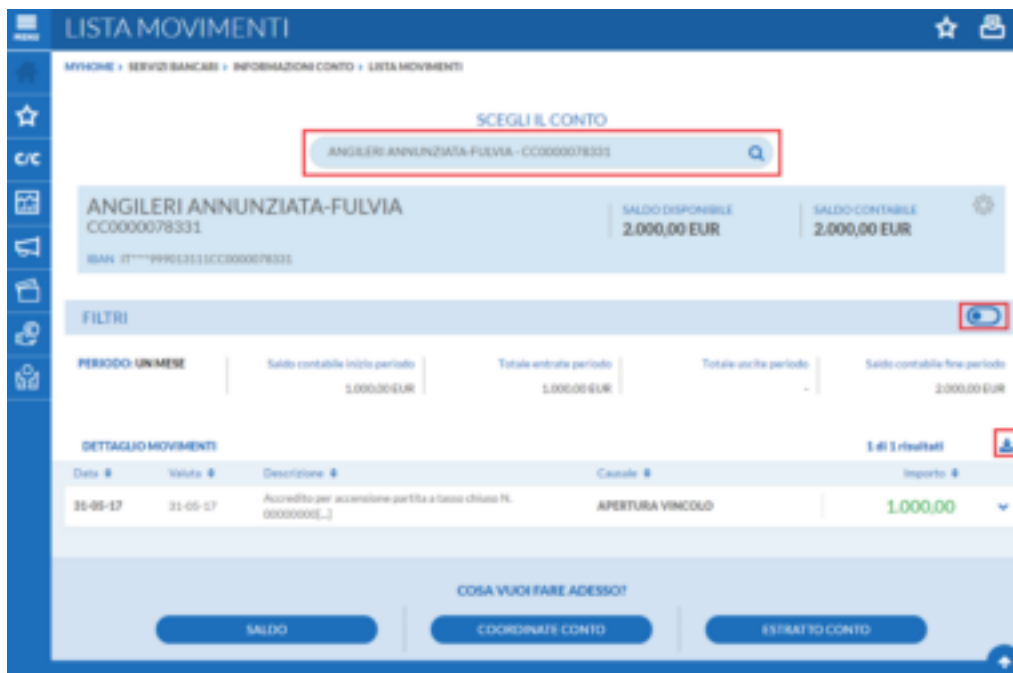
MENU

LISTA MOVIMENTI

MYHOME › SERVIZI BANCARI › INFORMAZIONI CONTO › LISTA MOVIMENTI

C/C

SCEGLI IL CONTO

ANGILERI ANNUNZIATA-FULVIA - CC0000078331

ANGILERI ANNUNZIATA-FULVIA
CC0000078331

IBAN IT****99013111CC0000078331

SALDO DISPONIBILE
2.000,00 EUR

SALDO CONTABILE
2.000,00 EUR

FILTRI

PERIODO: UN MESE

Saldo contabile inizio periodo
1.000,00 EUR

Totale entrate periodo
1.000,00 EUR

Totale uscite periodo
-

Saldo contabile fine periodo
2.000,00 EUR

DETTAGLIO MOVIMENTI

1 di 1 risultati

| Data | Valuta | Descrizione | Causale | Importo |
|---|---|---|---|---|
| 31-05-17 | 31-05-17 | Accredito per accensione partita a tasso chiuso N. 00000000[...] | APERTURA VINCOLO | 1.000,00 |

COSA VUOI FARE ADESSO?

SALDO

COORDINATE CONTO

ESTRATTO CONTO